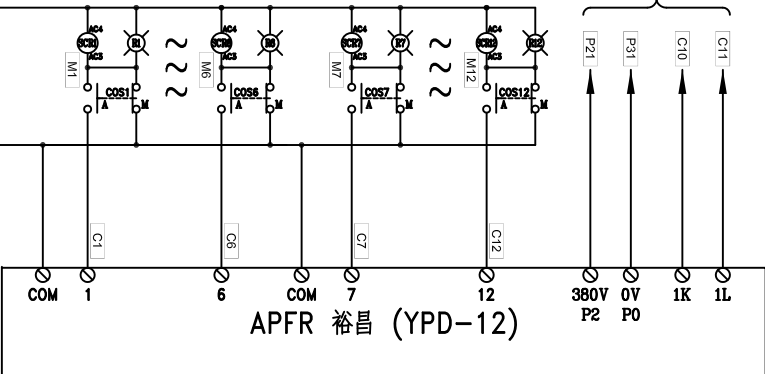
AC4 SCR1 AC5 H1 ~ ~ ~ M1 COS1 A M
AC4 SCR6 AC5 H6 M6 COS6 A M
AC4 SCR7 AC5 H7 ~ ~ ~ M7 COS7 A M
AC4 SCR12 AC5 H12 M12 COS12 A M

P21 P31 C10 C11

C1 C6 C7 C12

COM 1 6 COM 7 12 380V P2 0V P0 1K 1L

APFR 裕昌 (YPD-12)